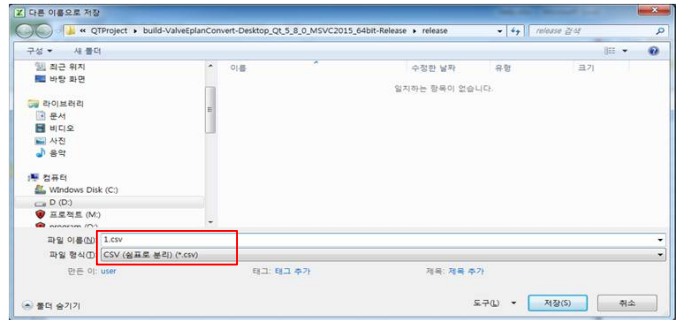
다른 이름으로 저장

« QTProject ▸ build-ValveEplanConvert-Desktop_Qt_5_8_0_MSVC2015_64bit-Release ▸ release

release 검색

구성 ▾ 새 폴더

최근 위치
바탕 화면
라이브러리
문서
비디오
사진
음악
컴퓨터
Windows Disk (C:)
D (D:)
프로젝트 (M:)
program (O:)

이름 수정한 날짜 유형 크기

일치하는 항목이 없습니다.

파일 이름(N): 1.csv
파일 형식(T): CSV (쉼표로 분리) (*.csv)

만든 이: user 태그: 태그 추가 제목: 제목 추가

폴더 숨기기

도구(L) ▾ 저장(S) 취소